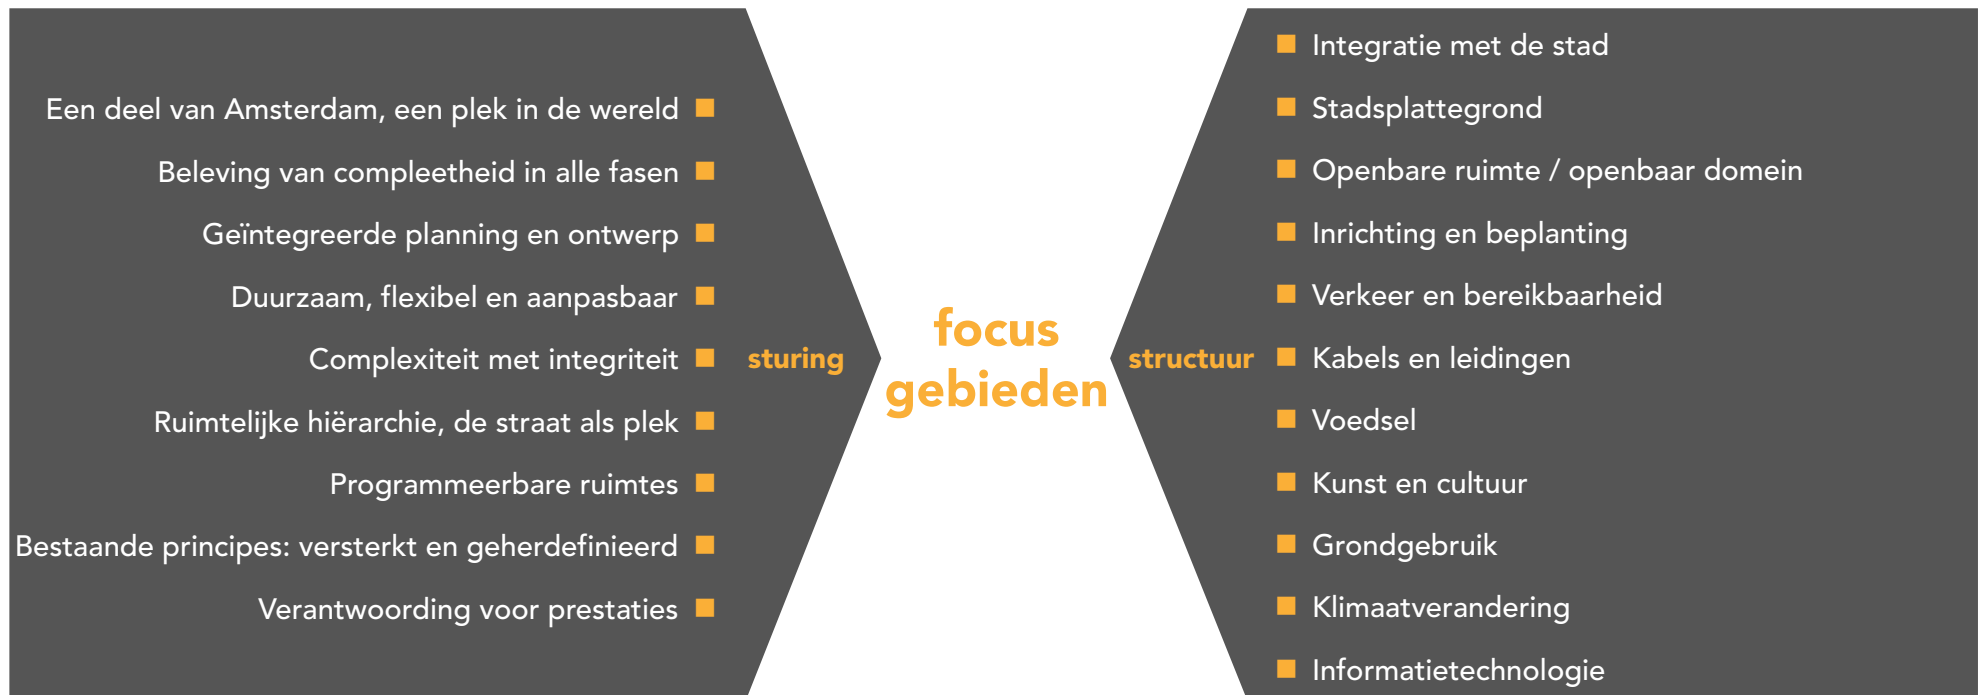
Een deel van Amsterdam, een plek in de wereld
Beleving van compleetheid in alle fasen
Geïntegreerde planning en ontwerp
Duurzaam, flexibel en aanpasbaar
Complexiteit met integriteit
Ruimtelijke hiërarchie, de straat als plek
Programmeerbare ruimtes
Bestaande principes: versterkt en geherdefinieerd
Verantwoording voor prestaties

sturing

focus gebieden

structuur

Integratie met de stad
Stadsplattegrond
Openbare ruimte / openbaar domein
Inrichting en beplanting
Verkeer en bereikbaarheid
Kabels en leidingen
Voedsel
Kunst en cultuur
Grondgebruik
Klimaatverandering
Informatietechnologie